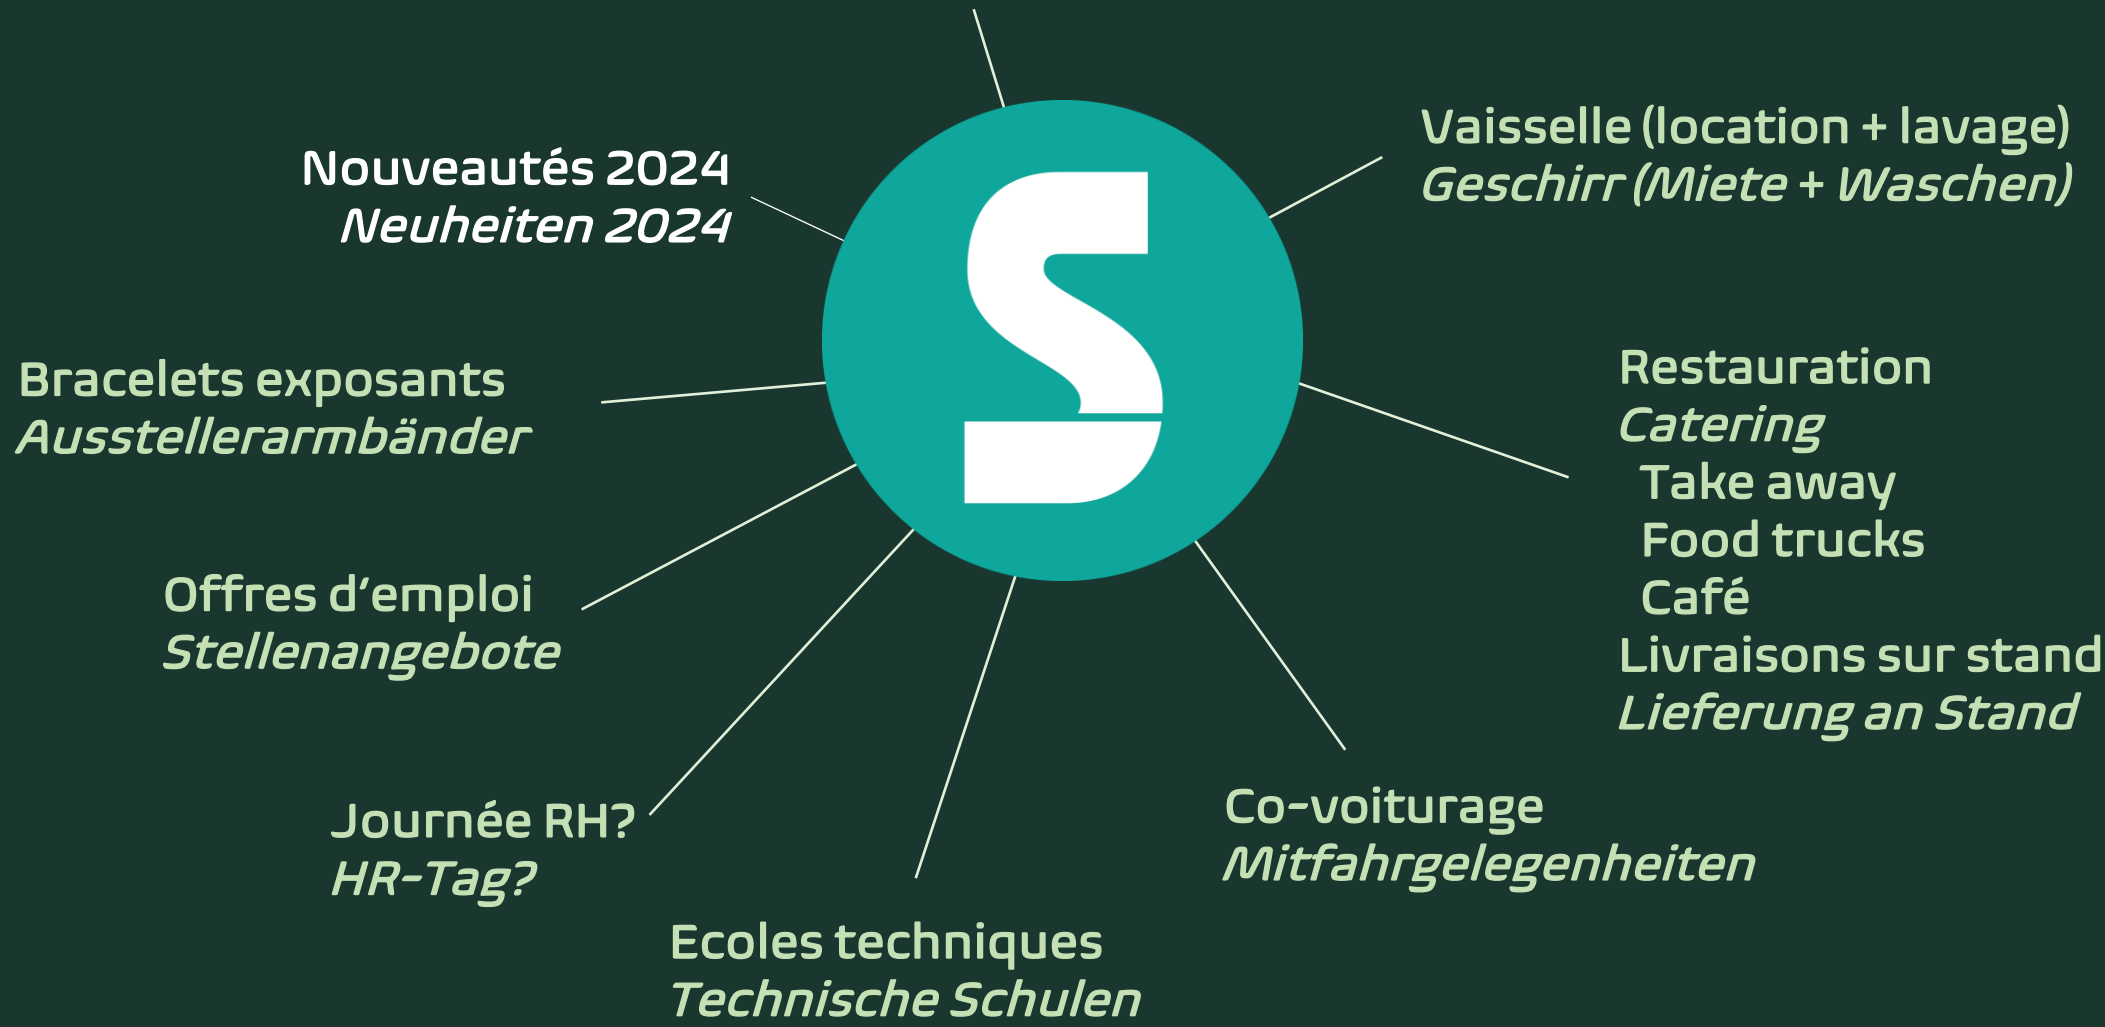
Nouveautés 2024
Neuheiten 2024

Vaisselle (location + lavage)
Geschirr (Miete + Waschen)

Bracelets exposants
Ausstellerarmbänder

Restauration
Catering
Take away
Food trucks
Café
Livraisons sur stand
Lieferung an Stand

Offres d'emploi
Stellenangebote

Journée RH?
HR-Tag?

Co-voiturage
Mitfahrgelegenheiten

Ecoles techniques
Technische Schulen